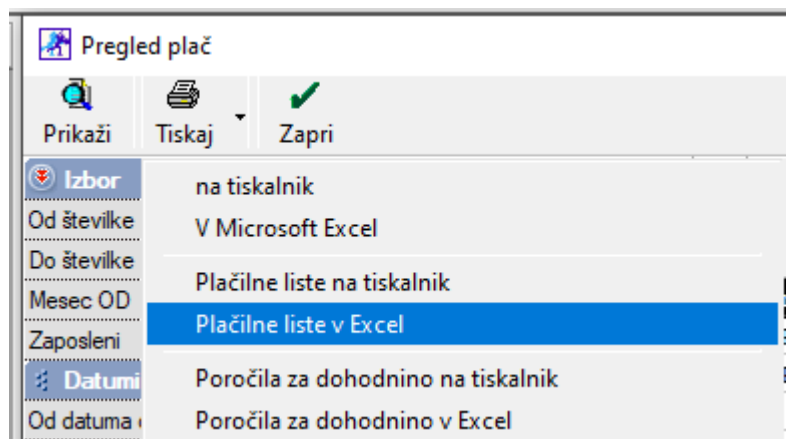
Pregled plač

Prikaži
Tiskaj
Zapri

Izbor
Od številke
Do številke
Mesec OD
Zaposleni
Datumi
Od datuma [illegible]

na tiskalnik
V Microsoft Excel
Plačilne liste na tiskalnik
Plačilne liste v Excel
Poročila za dohodnino na tiskalnik
Poročila za dohodnino v Excel